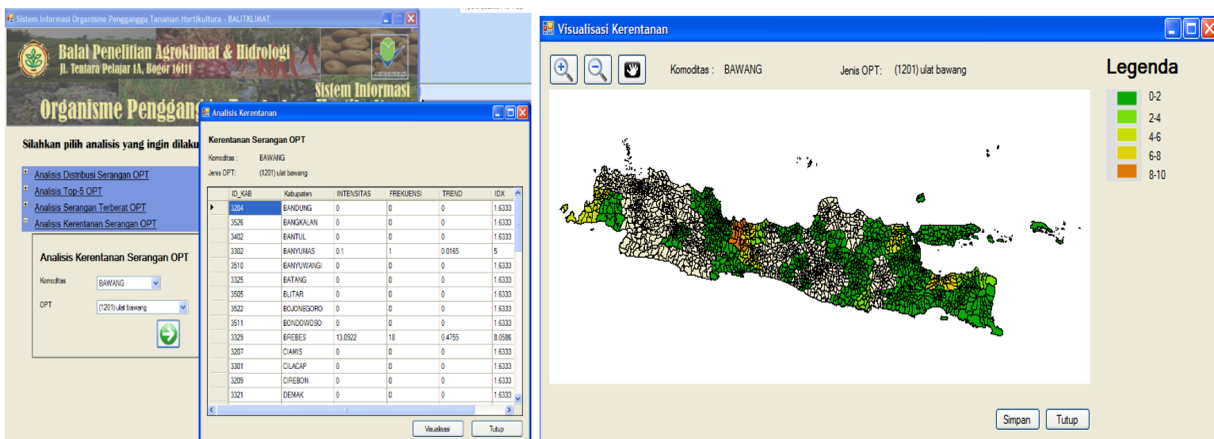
Sistem Informasi Organisme Pengganggu Tanaman Hortikultura - BALITKLIMAT

Balai Penelitian Agroklimat & Hidrologi
Jl. Tentara Pelajar 1A, Bogor 16111

Sistem Informasi
Organisme Penggang

Silahkan pilih analisis yang ingin dilaku

Analisis Distribusi Serangan OPT
Analisis Top-5 OPT
Analisis Serangan Terberat OPT
Analisis Kerentanan Serangan OPT

Analisis Kerentanan Serangan OPT

Komoditas BAWANG
OPT (1201) ulat bawang

Analisis Kerentanan

Kerentanan Serangan OPT

Komoditas : BAWANG
Jenis OPT: (1201) ulat bawang

| ID_KAB | Kabupaten | INTENSITAS | FREKUENSI | TREND | IDX |
|---|---|---|---|---|---|
| 3204 | BANDUNG | 0 | 0 | 0 | 1.6333 |
| 3526 | BANGKALAN | 0 | 0 | 0 | 1.6333 |
| 3402 | BANTUL | 0 | 0 | 0 | 1.6333 |
| 3302 | BANYUMAS | 0.1 | 1 | 0.0165 | 5 |
| 3510 | BANYUWANGI | 0 | 0 | 0 | 1.6333 |
| 3325 | BATANG | 0 | 0 | 0 | 1.6333 |
| 3505 | BLITAR | 0 | 0 | 0 | 1.6333 |
| 3522 | BOJONEGORO | 0 | 0 | 0 | 1.6333 |
| 3511 | BONDOWOSO | 0 | 0 | 0 | 1.6333 |
| 3329 | BREBES | 13.0922 | 18 | 0.4755 | 8.0586 |
| 3207 | CIAMIS | 0 | 0 | 0 | 1.6333 |
| 3301 | CILACAP | 0 | 0 | 0 | 1.6333 |
| 3209 | CIREBON | 0 | 0 | 0 | 1.6333 |
| 3321 | DEMAK | 0 | 0 | 0 | 1.6333 |

Visualisasi Tutup

Visualisasi Kerentanan

Komoditas : BAWANG
Jenis OPT: (1201) ulat bawang

Legenda
0-2
2-4
4-6
6-8
8-10

Simpan Tutup